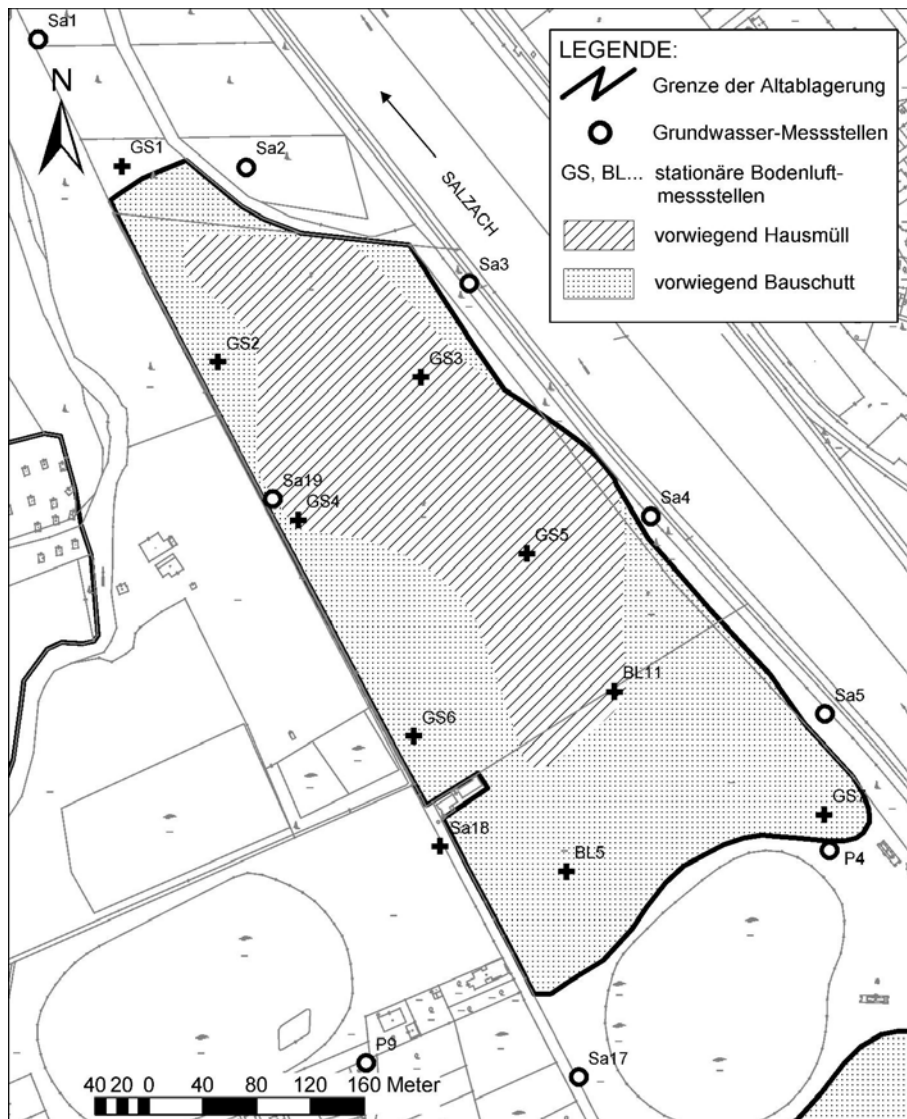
LEGENDE:
Grenze der Altablagerung
Grundwasser-Messstellen
GS, BL... stationäre Bodenluftmessstellen
vorwiegend Hausmüll
vorwiegend Bauschutt

N
SALZACH
Sa1
GS1
Sa2
Sa3
GS2
GS3
Sa19
GS4
Sa4
GS5
BL11
Sa5
GS6
GS7
Sa18
BL5
P4
P9
Sa17
40 20 0 40 80 120 160 Meter